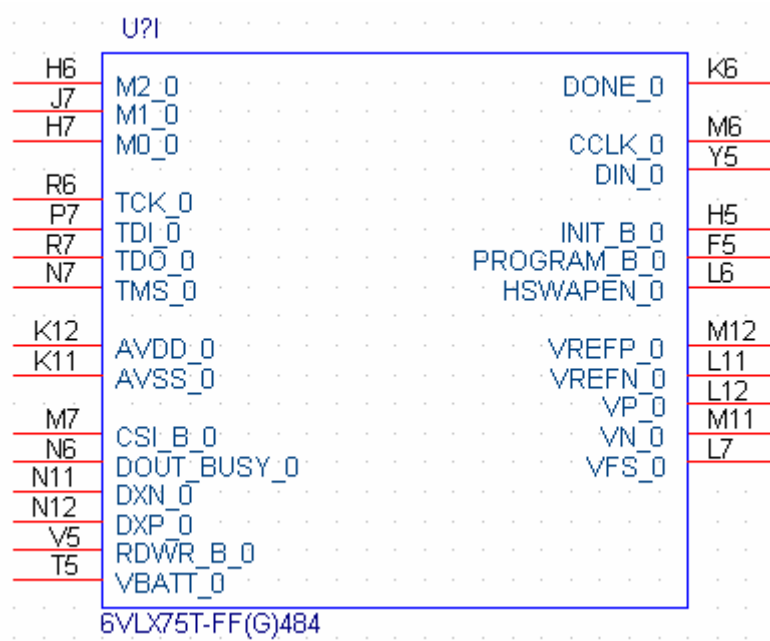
U?I

H6 M2_0
J7 M1_0
H7 M0_0

R6
P7 TCK_0
R7 TDI_0
N7 TDO_0
TMS_0

K12 AVDD_0
K11 AVSS_0

M7 CSI_B_0
N6 DOUT_BUSY_0
N11 DXN_0
N12 DXP_0
V5 RDWR_B_0
T5 VBATT_0

DONE_0 K6

CCLK_0 M6
DIN_0 Y5

INIT_B_0 H5
PROGRAM_B_0 F5
HSWAPEN_0 L6

VREFP_0 M12
VREFN_0 L11
VP_0 L12
VN_0 M11
VFS_0 L7

6VLX75T-FF(G)484